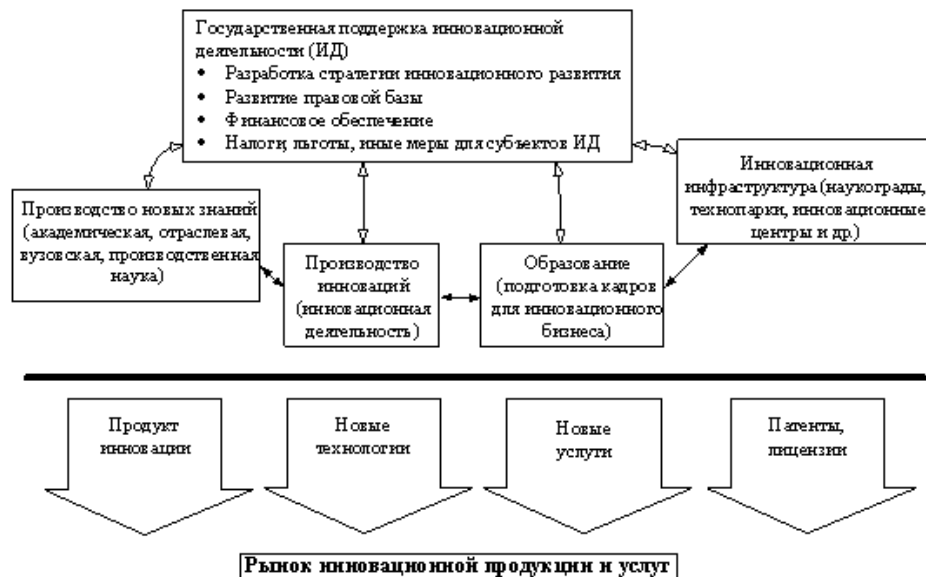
Государственная поддержка инновационной деятельности (ИД)
• Разработка стратегии инновационного развития
• Развитие правовой базы
• Финансовое обеспечение
• Налоги, льготы, иные меры для субъектов ИД

Производство новых знаний (академическая, отраслевая, вузовская, производственная наука)

Производство инноваций (инновационная деятельность)

Образование (подготовка кадров для инновационного бизнеса)

Инновационная инфраструктура (наукограды, технопарки, инновационные центры и др.)

Продукт инновации

Новые технологии

Новые услуги

Патенты, лицензии

Рынок инновационной продукции и услуг